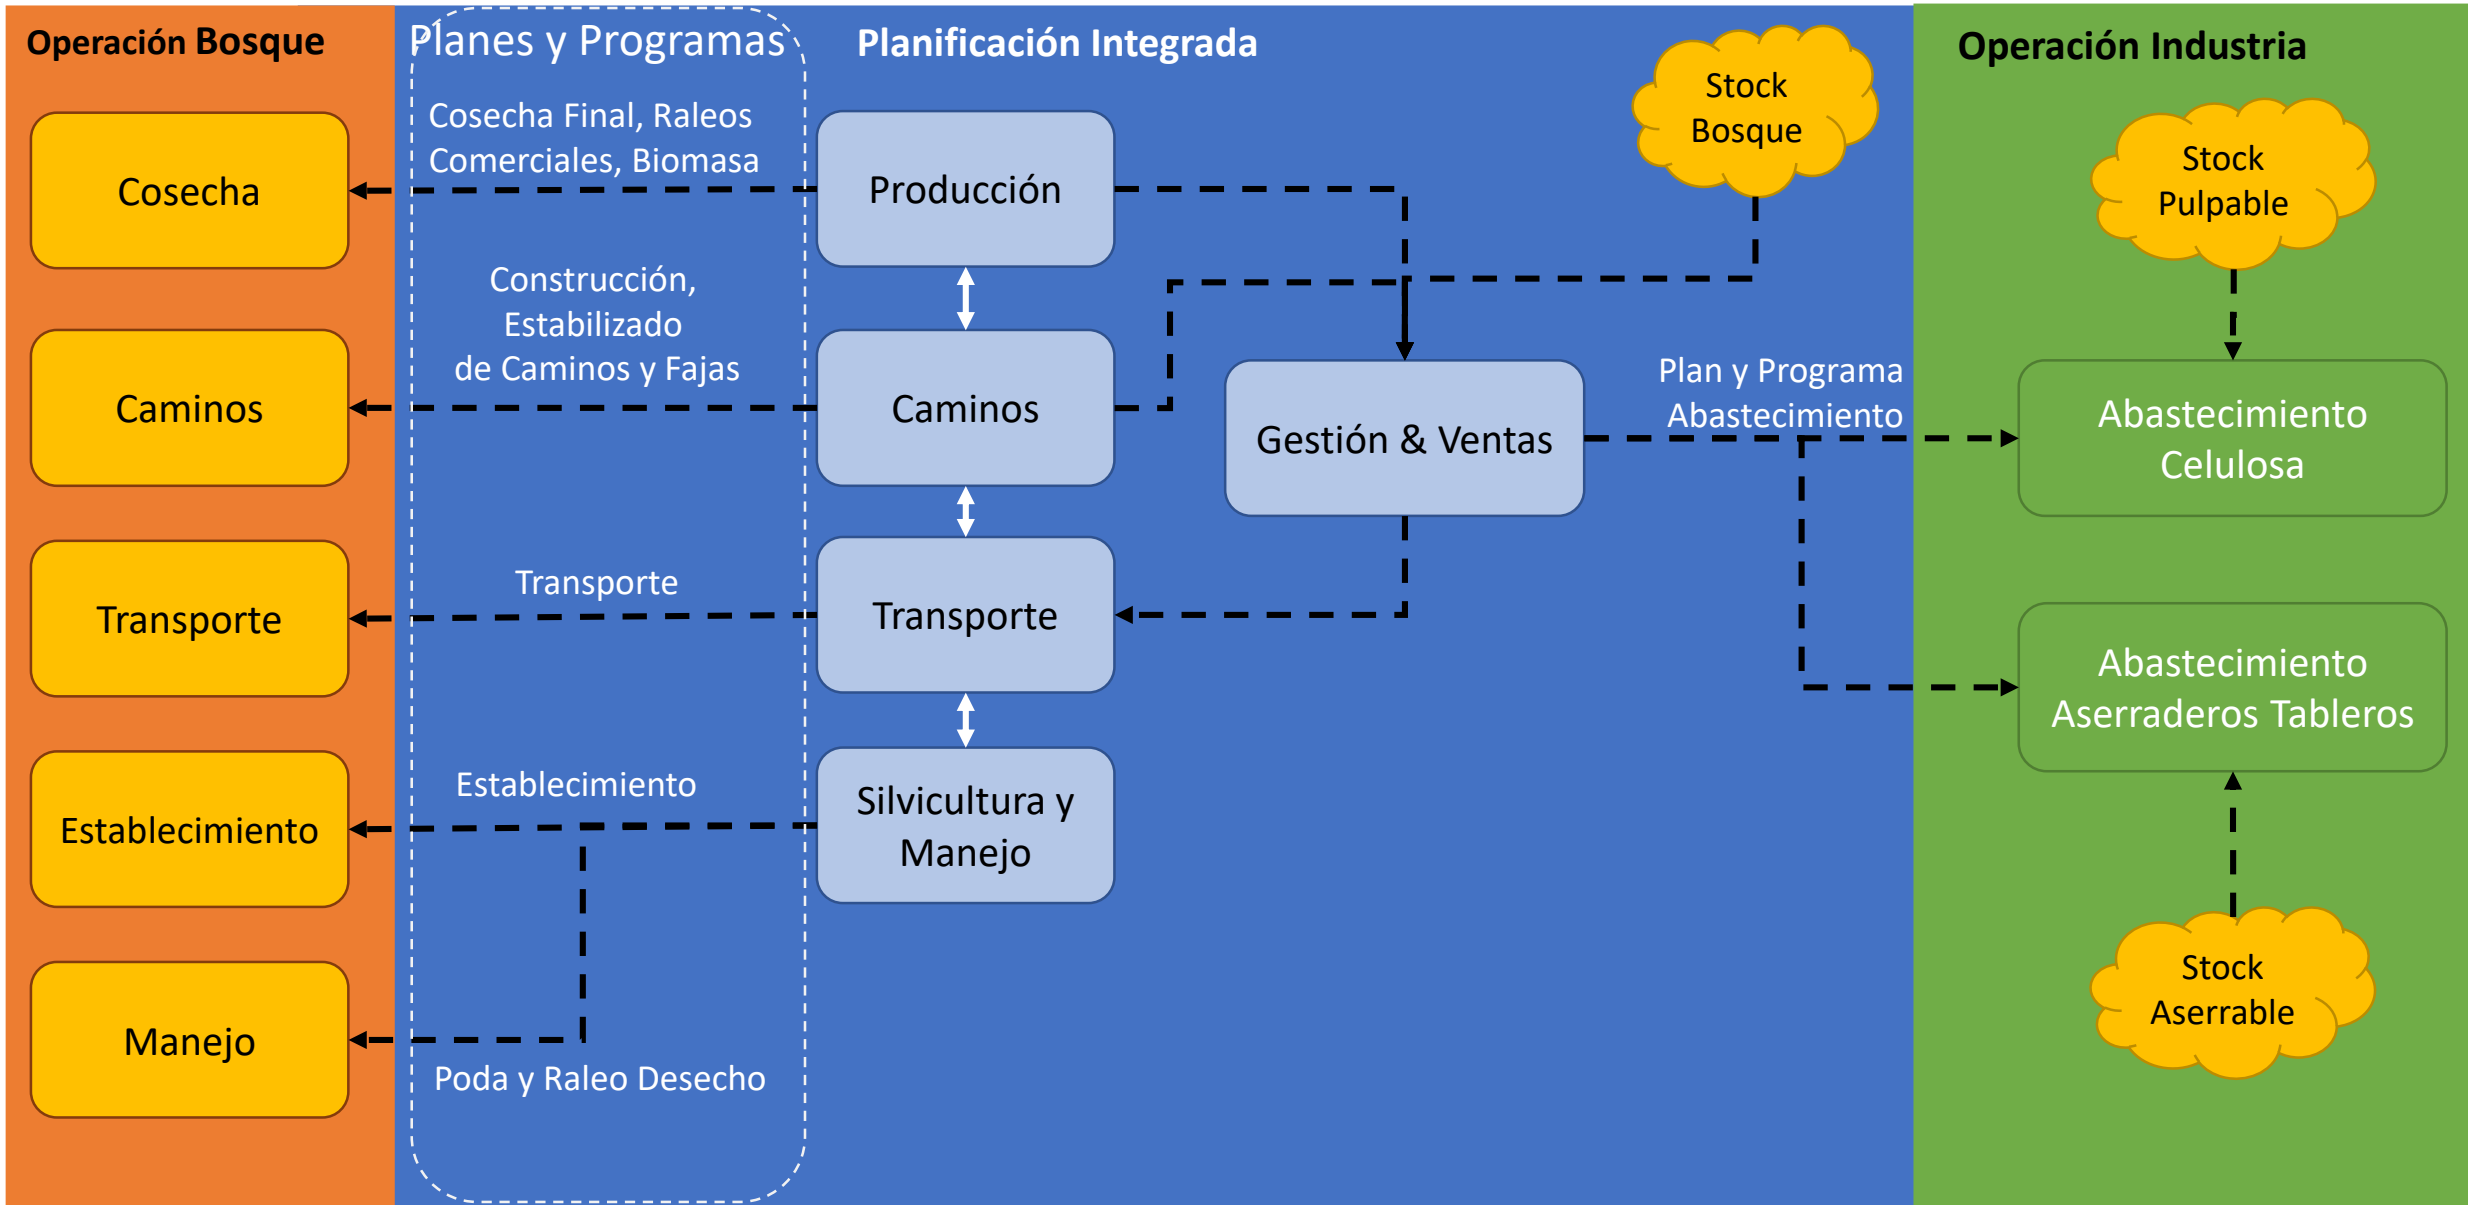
Operación Bosque

Cosecha

Caminos

Transporte

Establecimiento

Manejo

Planes y Programas

Cosecha Final, Raleos Comerciales, Biomasa

Construcción, Estabilizado de Caminos y Fajas

Transporte

Establecimiento

Poda y Raleo Desecho

Planificación Integrada

Producción

Caminos

Transporte

Silvicultura y Manejo

Gestión & Ventas

Stock Bosque

Plan y Programa Abastecimiento

Operación Industria

Stock Pulpable

Abastecimiento Celulosa

Abastecimiento Aserraderos Tableros

Stock Aserrable